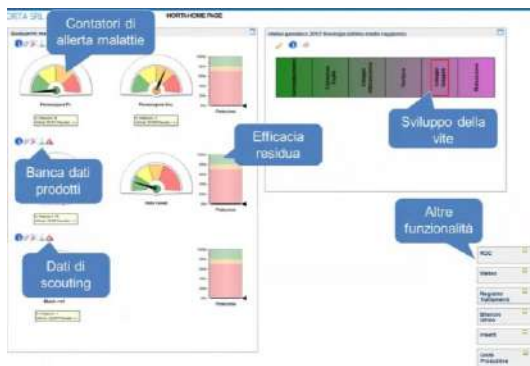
Contatori di allerta malattie

NORTH-HOME PAGE

Peronospora

Oidio

Efficacia residua

Banca dati prodotti

Protezione

Sviluppo della vite

Dati di scouting

Altre funzionalità

Meteo

Registro trattamenti

Bilancio idrico

Insetti

Unità Produttive